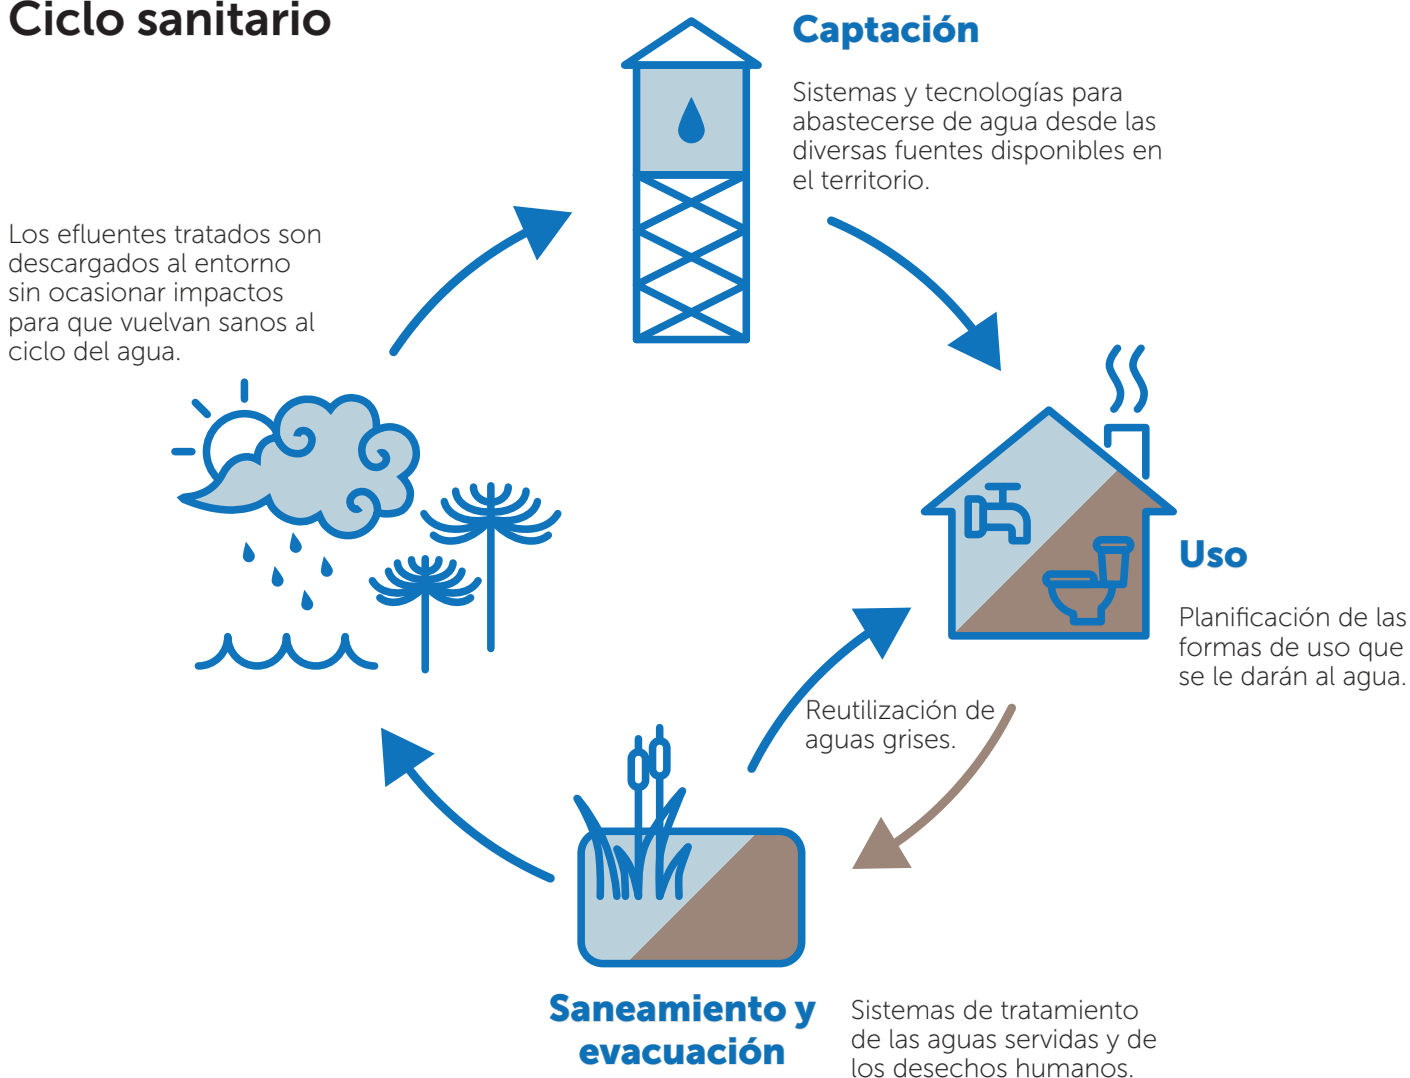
Ciclo sanitario

Captación

Sistemas y tecnologías para abastecerse de agua desde las diversas fuentes disponibles en el territorio.

Los efluentes tratados son descargados al entorno sin ocasionar impactos para que vuelvan sanos al ciclo del agua.

Uso

Planificación de las formas de uso que se le darán al agua.

Reutilización de aguas grises.

Saneamiento y evacuación

Sistemas de tratamiento de las aguas servidas y de los desechos humanos.